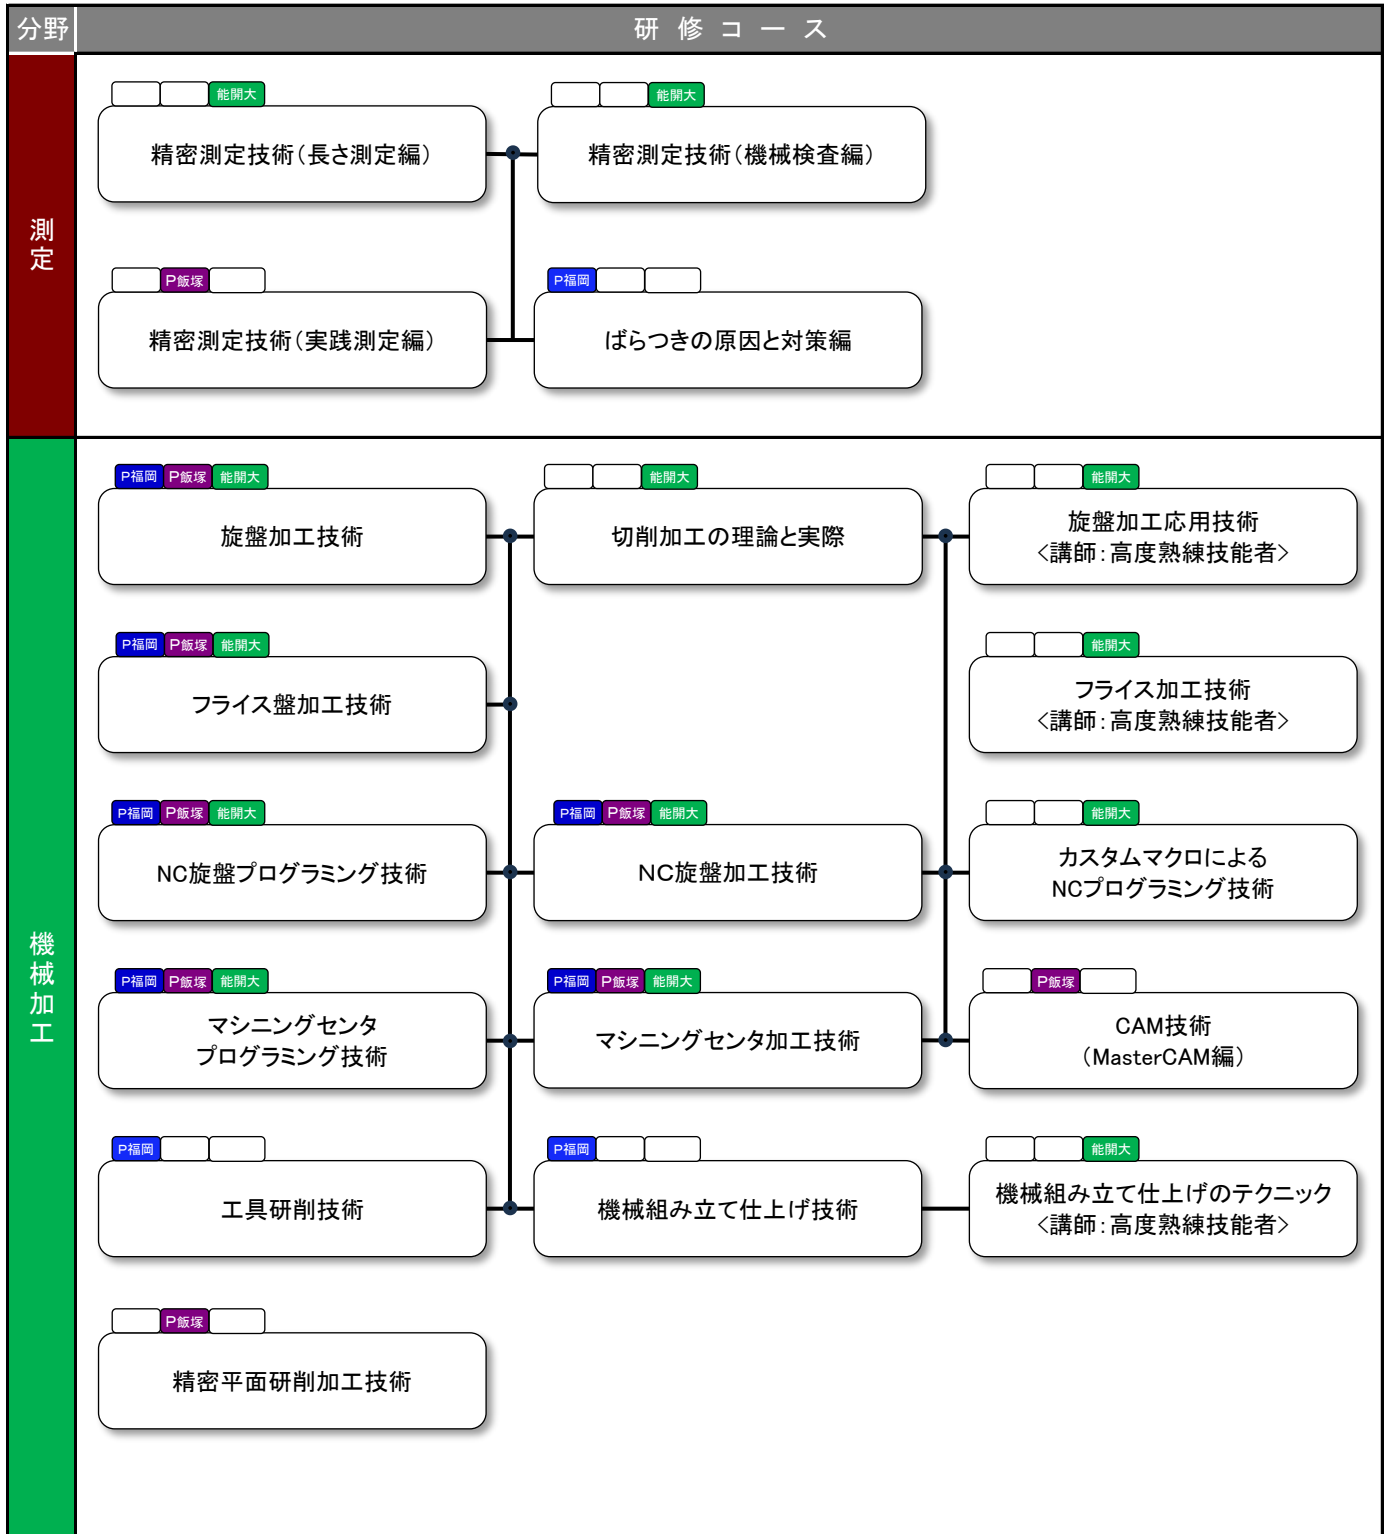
分野

研 修 コ ー ス

測定

能開大
精密測定技術（長さ測定編）

能開大
精密測定技術（機械検査編）

P飯塚
精密測定技術（実践測定編）

P福岡
ばらつきの原因と対策編

機械加工

P福岡 P飯塚 能開大
旋盤加工技術

能開大
切削加工の理論と実際

能開大
旋盤加工応用技術
＜講師：高度熟練技能者＞

P福岡 P飯塚 能開大
フライス盤加工技術

能開大
フライス加工技術
＜講師：高度熟練技能者＞

P福岡 P飯塚 能開大
NC旋盤プログラミング技術

P福岡 P飯塚 能開大
NC旋盤加工技術

能開大
カスタムマクロによる
NCプログラミング技術

P福岡 P飯塚 能開大
マシニングセンタ
プログラミング技術

P福岡 P飯塚 能開大
マシニングセンタ加工技術

P飯塚
CAM技術
（MasterCAM編）

P福岡
工具研削技術

P福岡
機械組み立て仕上げ技術

能開大
機械組み立て仕上げのテクニック
＜講師：高度熟練技能者＞

P飯塚
精密平面研削加工技術